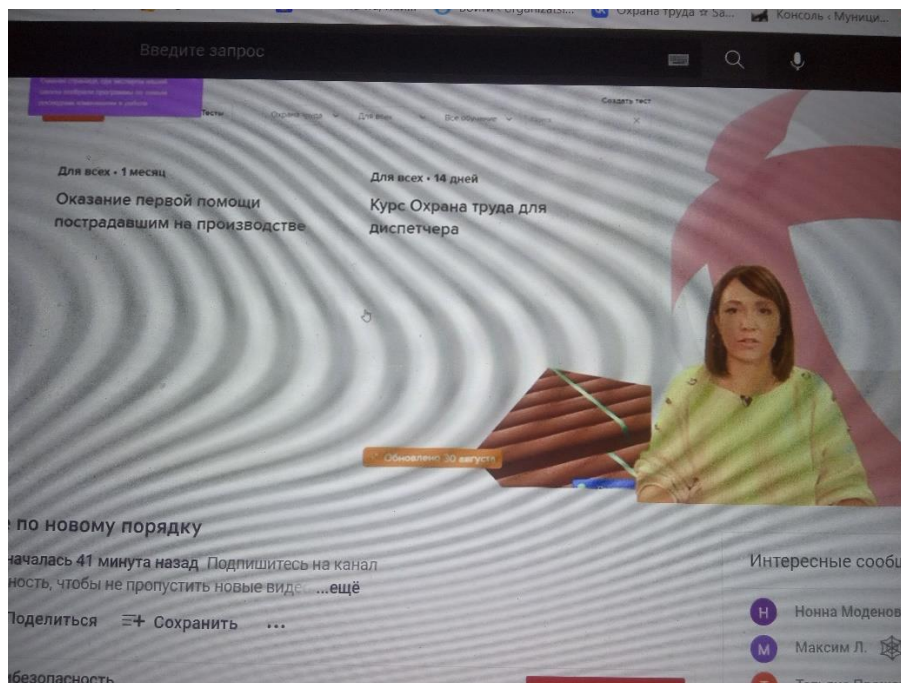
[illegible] Охрана труда ☆ Sa... Консоль ‹ Муници...

Введите запрос

Тесты Охрана труда Для всех Все обучение Создать тест

Для всех • 1 месяц
Оказание первой помощи пострадавшим на производстве

Для всех • 14 дней
Курс Охрана труда для диспетчера

Обновлено 30 августа

е по новому порядку

началась 41 минута назад Подпишитесь на канал
ность, чтобы не пропустить новые виде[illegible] ...ещё

Поделиться Сохранить ...

Интересные сообщ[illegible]
Н Нонна Моденов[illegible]
М Максим Л.

безопасность